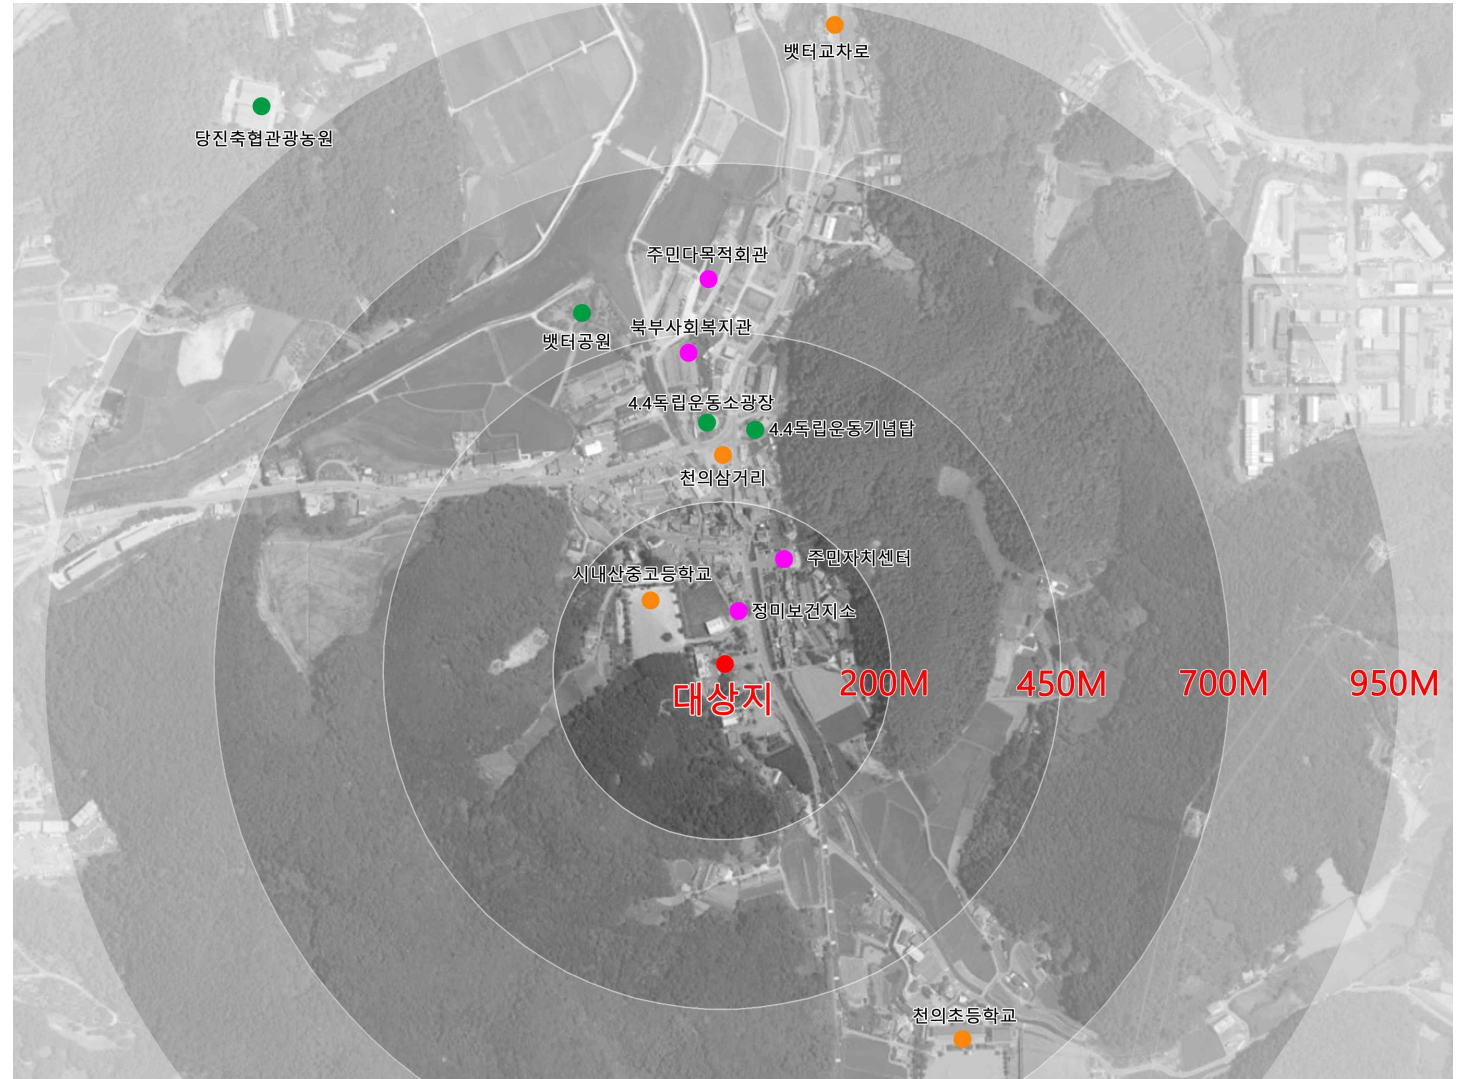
뱃터교차로

당진축협관광농원

주민다목적회관

뱃터공원

북부사회복지관

4.4독립운동소광장

4.4독립운동기념탑

천의삼거리

주민자치센터

시내산중고등학교

정미보건지소

대상지

200M

450M

700M

950M

천의초등학교